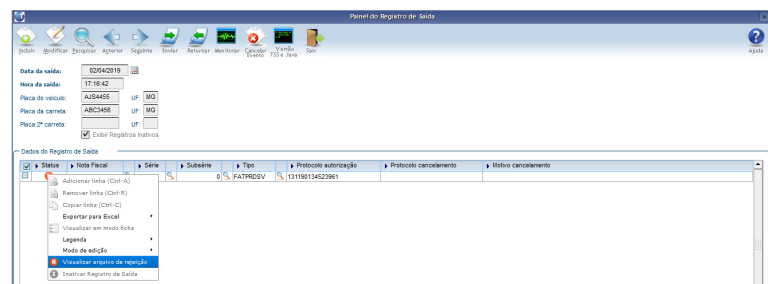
Painel do Registro de Saída

Incluir Modificar Pesquisar Anterior Seguinte Enviar Retornar Monitorar Cancelar Evento Versão TSS e Java Sair Ajuda

Data da saída: 02/04/2019
Hora da saída: 17:16:42
Placa do veículo: AJS4455 UF: MG
Placa da carreta: ABC3456 UF: MG
Placa 2ª carreta: UF:
Exibir Registros Inativos

Dados do Registro de Saída

| | Status | Nota Fiscal | Série | Subsérie | Tipo | Protocolo autorização | Protocolo cancelamento | Motivo cancelamento |
|---|---|---|---|---|---|---|---|---|
| | | | | 0 | FATPRDSV | 131190134523961 | | |

Adicionar linha (Ctrl-A)
Remover linha (Ctrl-R)
Copiar linha (Ctrl-C)
Exportar para Excel
Visualizar em modo ficha
Legenda
Modo de edição
Visualizar arquivo de rejeição
Inativar Registro de Saída